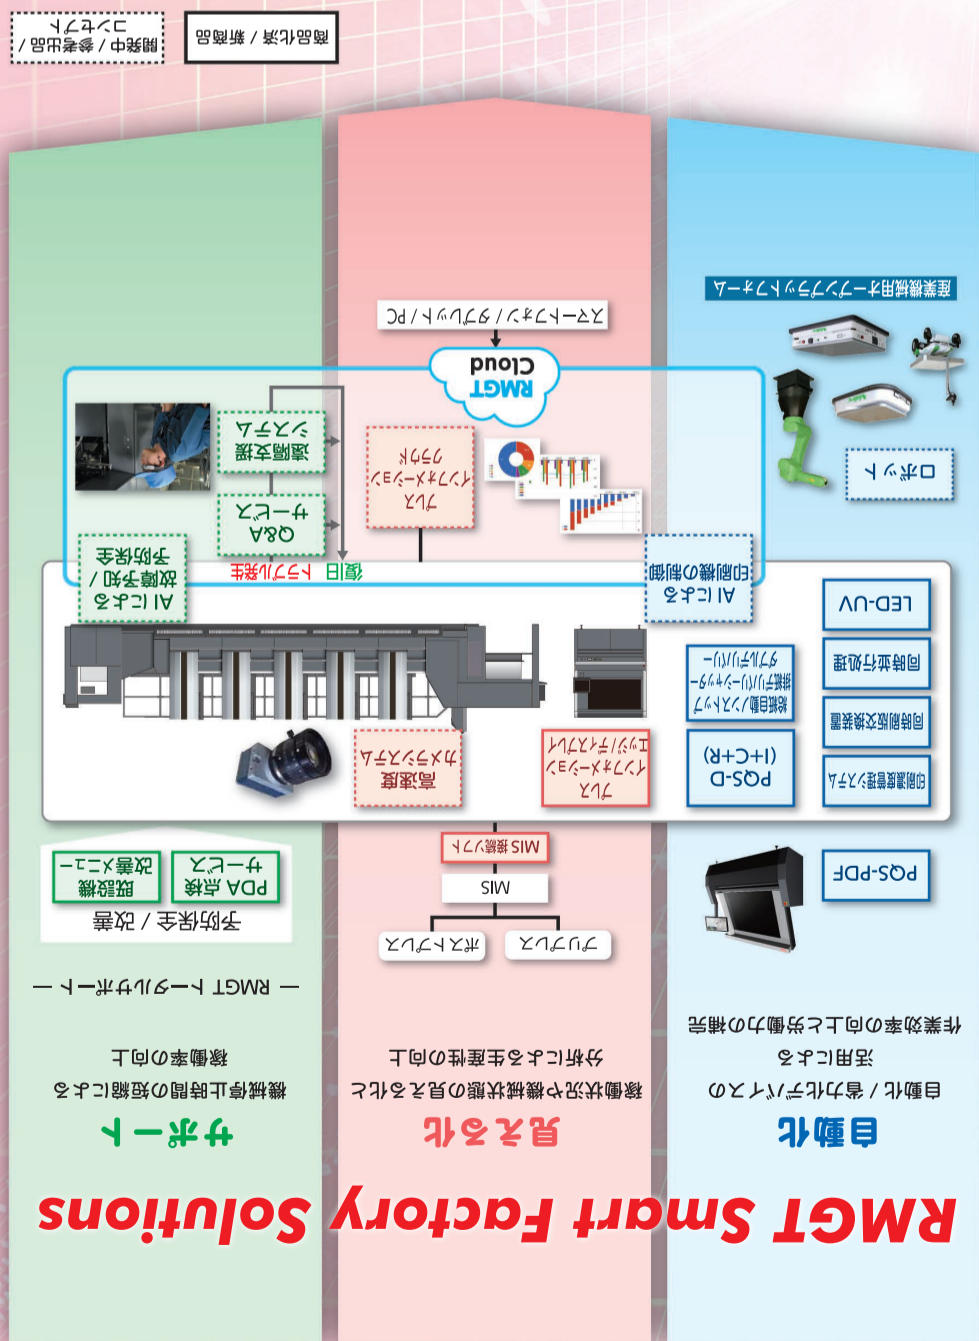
RMGT Smart Factory Solutions

自動化

自動化 / 省力化デバイスの活用による作業効率の向上と労働力の補完

見える化

稼働状況や機械状態の見える化と分析による生産性の向上

サポート

機械停止時間の短縮による稼働率の向上

— RMGT トータルサポート —

産業機械用ネットワークカメラ

ロボット

PQS-PDF

LED-UV

同時並行処理

同時刷版交換装置

印刷濃度管理システム

PQS-D (I+C+R)

自動インキ / 湿し水キー / バージョンアップ

AIによる印刷機の制御

スマートフォン / タブレット / PC

RMGT Cloud

プレス インフォメーション ソフト

プレス インフォメーション ディスプレイ

高速度カメラシステム

MIS接続ソフト

MIS

プリプレス

ポストプレス

遠隔支援システム

Q&A サービス

AIによる故障予知 / 予防保全

トラブル発生

復旧

予防保全 / 改善

PDA点検サービス

既設機改善メニュー

開発中 / 参考出品 / コンセプト

商品化済 / 新商品